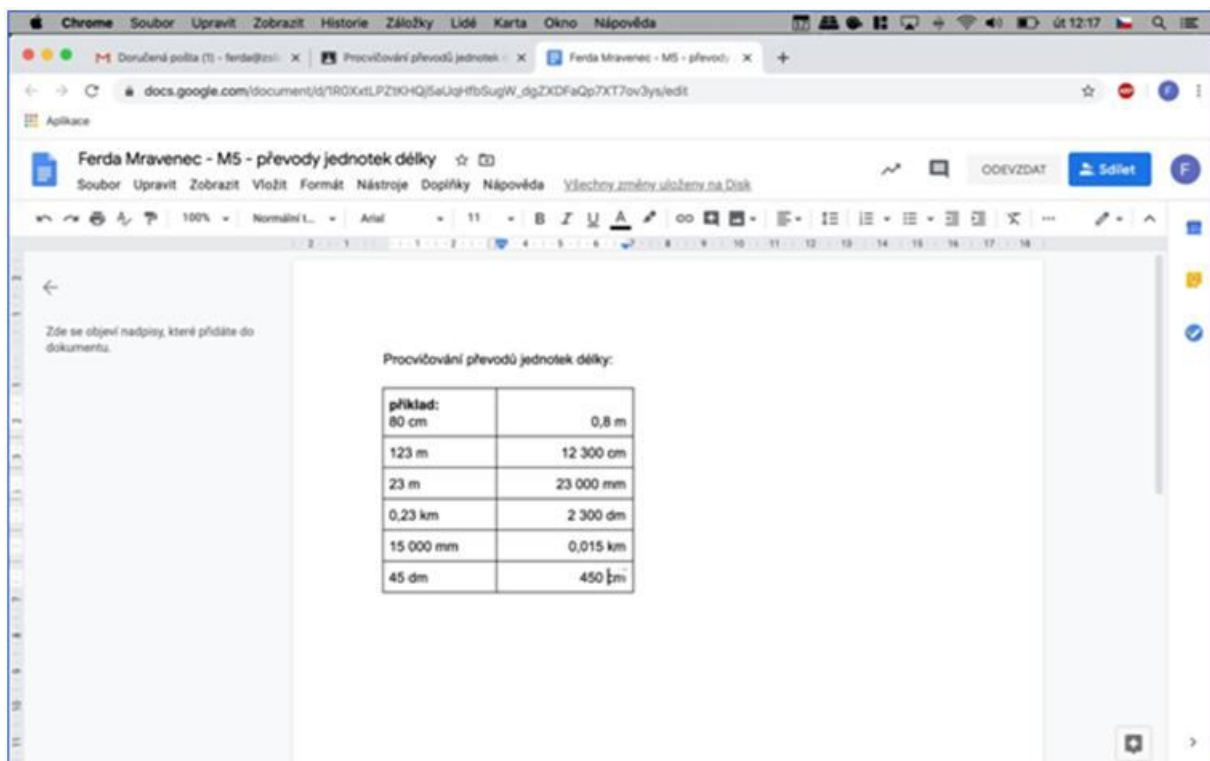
Chrome Soubor Upravit Zobrazit Historie Záložky Lidé Karta Okno Nápověda út 12:17

Doručená pošta (1) - ferda@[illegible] × Procvičování převodů jednotek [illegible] × Ferda Mravenec - M5 - převody × +

docs.google.com/document/d/1R0XxtLPZtKHQj5aUqHfbSugW_dgZXDFaQp7XT7ov3ys/edit

Aplikace

Ferda Mravenec - M5 - převody jednotek délky

Soubor Upravit Zobrazit Vložit Formát Nástroje Doplňky Nápověda Všechny změny uloženy na Disk

ODEVZDAT Sdílet F

100% Normální t... Arial 11 B I U A

Zde se objeví nadpisy, které přidáte do dokumentu.

Procvičování převodů jednotek délky:

| příklad: 80 cm | 0,8 m |
|---|---|
| 123 m | 12 300 cm |
| 23 m | 23 000 mm |
| 0,23 km | 2 300 dm |
| 15 000 mm | 0,015 km |
| 45 dm | 450 cm |